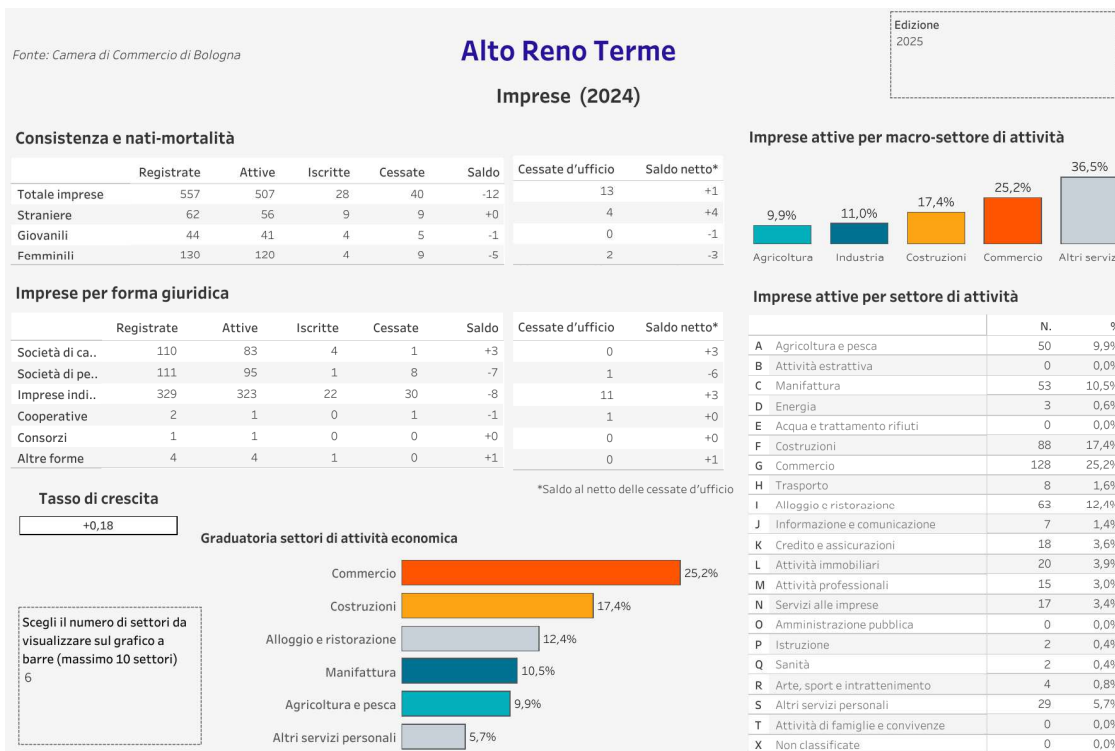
Fonte: Camera di Commercio di Bologna

Alto Reno Terme

Imprese (2024)

Edizione
2025

Consistenza e nati-mortalità

|  | Registrate | Attive | Iscritte | Cessate | Saldo |
|---|---|---|---|---|---|
| Totale imprese | 557 | 507 | 28 | 40 | -12 |
| Straniere | 62 | 56 | 9 | 9 | +0 |
| Giovanili | 44 | 41 | 4 | 5 | -1 |
| Femminili | 130 | 120 | 4 | 9 | -5 |

| Cessate d'ufficio | Saldo netto* |
|---|---|
| 13 | +1 |
| 4 | +4 |
| 0 | -1 |
| 2 | -3 |

Imprese attive per macro-settore di attività

9,9% Agricoltura
11,0% Industria
17,4% Costruzioni
25,2% Commercio
36,5% Altri serviz

Imprese per forma giuridica

|  | Registrate | Attive | Iscritte | Cessate | Saldo |
|---|---|---|---|---|---|
| Società di ca.. | 110 | 83 | 4 | 1 | +3 |
| Società di pe.. | 111 | 95 | 1 | 8 | -7 |
| Imprese indi.. | 329 | 323 | 22 | 30 | -8 |
| Cooperative | 2 | 1 | 0 | 1 | -1 |
| Consorzi | 1 | 1 | 0 | 0 | +0 |
| Altre forme | 4 | 4 | 1 | 0 | +1 |

| Cessate d'ufficio | Saldo netto* |
|---|---|
| 0 | +3 |
| 1 | -6 |
| 11 | +3 |
| 1 | +0 |
| 0 | +0 |
| 0 | +1 |

*Saldo al netto delle cessate d'ufficio

Imprese attive per settore di attività

|  |  | N. | % |
|---|---|---|---|
| A | Agricoltura e pesca | 50 | 9,9% |
| B | Attività estrattiva | 0 | 0,0% |
| C | Manifattura | 53 | 10,5% |
| D | Energia | 3 | 0,6% |
| E | Acqua e trattamento rifiuti | 0 | 0,0% |
| F | Costruzioni | 88 | 17,4% |
| G | Commercio | 128 | 25,2% |
| H | Trasporto | 8 | 1,6% |
| I | Alloggio e ristorazione | 63 | 12,4% |
| J | Informazione e comunicazione | 7 | 1,4% |
| K | Credito e assicurazioni | 18 | 3,6% |
| L | Attività immobiliari | 20 | 3,9% |
| M | Attività professionali | 15 | 3,0% |
| N | Servizi alle imprese | 17 | 3,4% |
| O | Amministrazione pubblica | 0 | 0,0% |
| P | Istruzione | 2 | 0,4% |
| Q | Sanità | 2 | 0,4% |
| R | Arte, sport e intrattenimento | 4 | 0,8% |
| S | Altri servizi personali | 29 | 5,7% |
| T | Attività di famiglie e convivenze | 0 | 0,0% |
| X | Non classificate | 0 | 0,0% |

Tasso di crescita
+0,18

Graduatoria settori di attività economica

Commercio 25,2%
Costruzioni 17,4%
Alloggio e ristorazione 12,4%
Manifattura 10,5%
Agricoltura e pesca 9,9%
Altri servizi personali 5,7%

Scegli il numero di settori da visualizzare sul grafico a barre (massimo 10 settori)
6